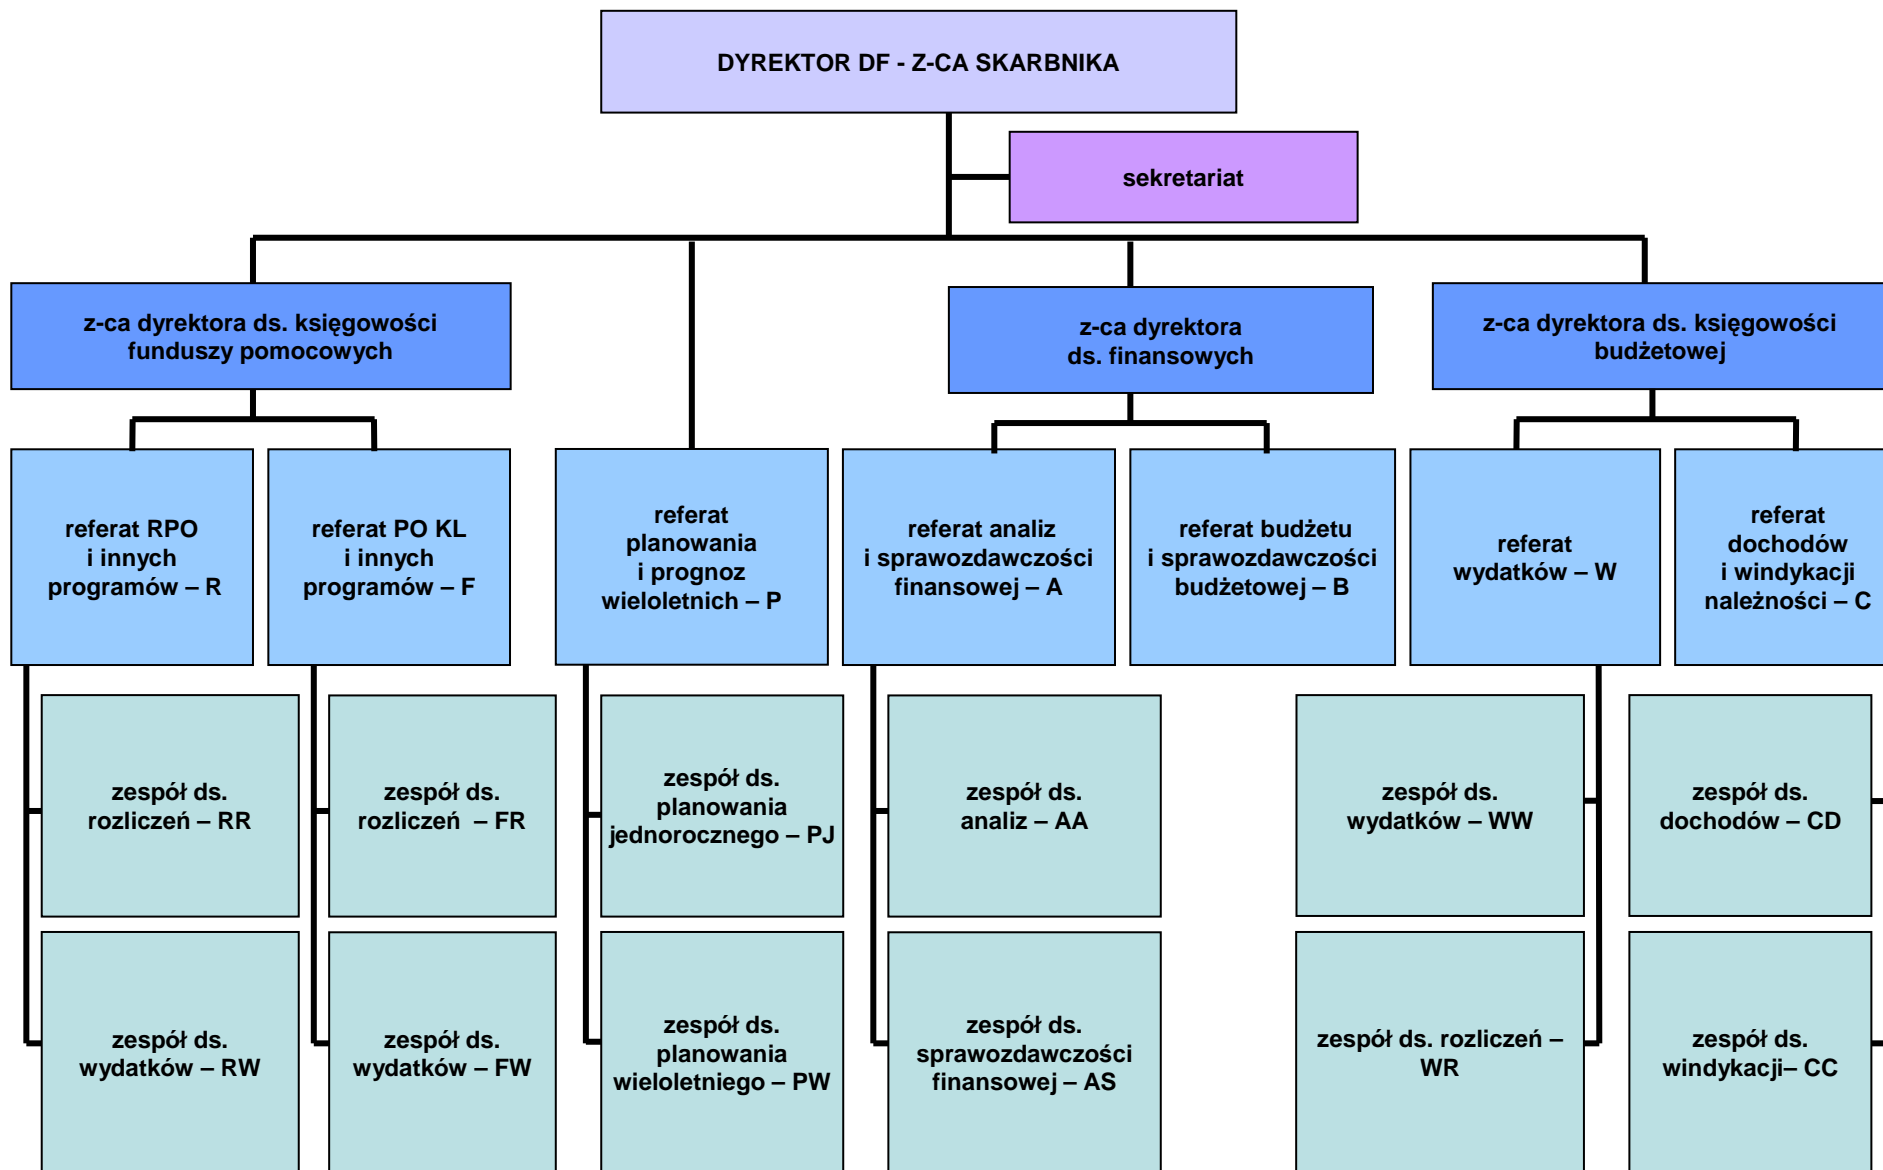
DYREKTOR DF - Z-CA SKARBNIKA

sekretariat

z-ca dyrektora ds. księgowości funduszy pomocowych

z-ca dyrektora ds. finansowych

z-ca dyrektora ds. księgowości budżetowej

referat RPO i innych programów – R

referat PO KL i innych programów – F

referat planowania i prognoz wieloletnich – P

referat analiz i sprawozdawczości finansowej – A

referat budżetu i sprawozdawczości budżetowej – B

referat wydatków – W

referat dochodów i windykacji należności – C

zespół ds. rozliczeń – RR

zespół ds. wydatków – RW

zespół ds. rozliczeń – FR

zespół ds. wydatków – FW

zespół ds. planowania jednorocznego – PJ

zespół ds. planowania wieloletniego – PW

zespół ds. analiz – AA

zespół ds. sprawozdawczości finansowej – AS

zespół ds. wydatków – WW

zespół ds. rozliczeń – WR

zespół ds. dochodów – CD

zespół ds. windykacji– CC